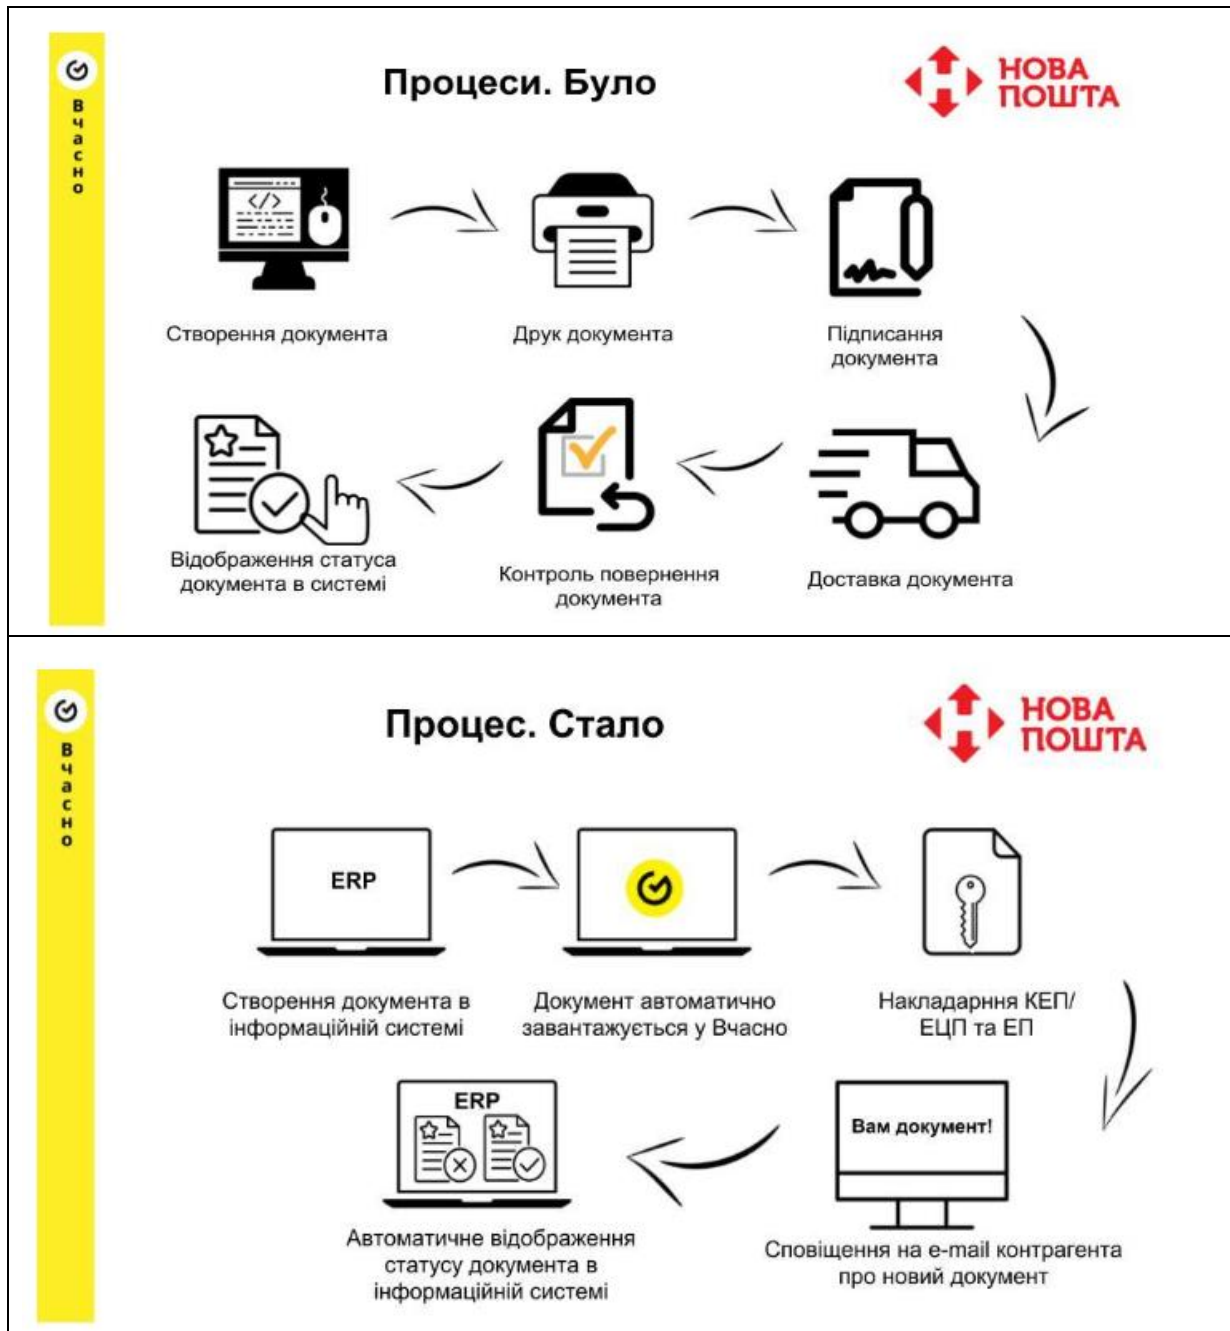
Вчасно

Процеси. Було

НОВА ПОШТА

Створення документа

Друк документа

Підписання документа

Доставка документа

Контроль повернення документа

Відображення статусу документа в системі

Вчасно

Процес. Стало

НОВА ПОШТА

ERP

Створення документа в інформаційній системі

Документ автоматично завантажується у Вчасно

Накладарння КЕП/ ЕЦП та ЕП

Вам документ!

Сповіщення на e-mail контрагента про новий документ

ERP

Автоматичне відображення статусу документа в інформаційній системі